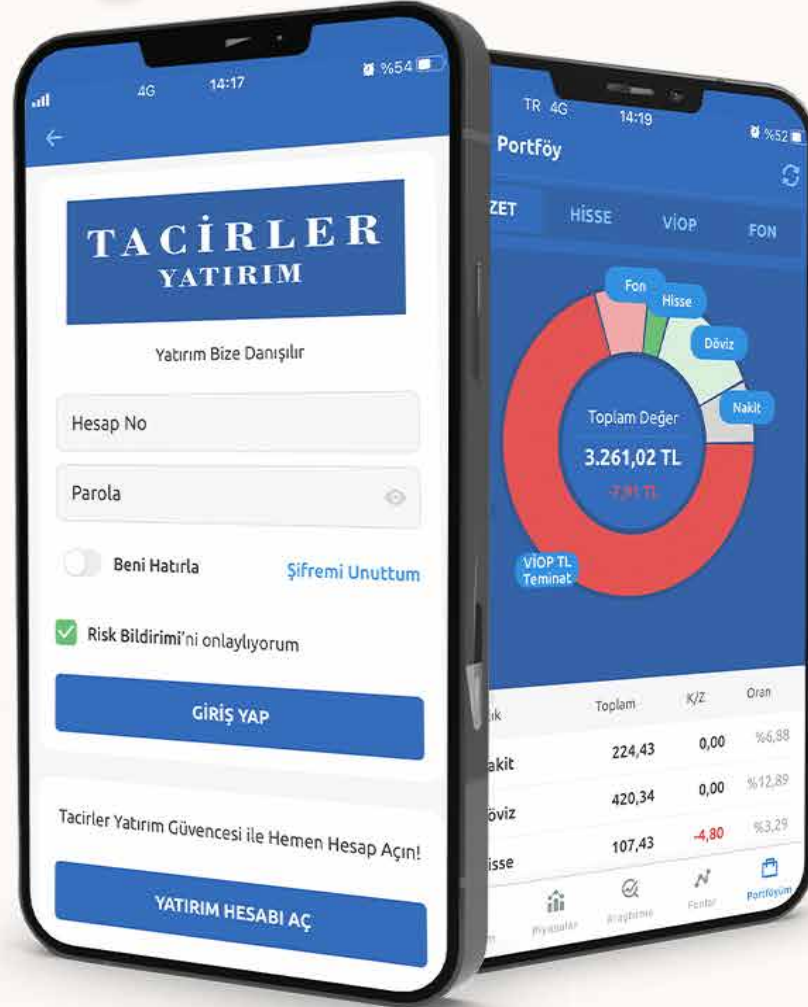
4G 14:17 %54

TACİRLER
YATIRIM

Yatırım Bize Danışılır

Hesap No

Parola

Beni Hatırla

Şifremi Unuttum

Risk Bildirimi'ni onaylıyorum

GİRİŞ YAP

Tacirler Yatırım Güvencesi ile Hemen Hesap Açın!

YATIRIM HESABI AÇ

TR 4G 14:19 %52

Portföy

ZET HİSSE VİOP FON

Fon
Hisse
Döviz
Nakit
Toplam Değer
3.261,02 TL
-7,91 TL
VİOP TL Teminat

| ık | Toplam | K/Z | Oran |
|---|---|---|---|
| akit | 224,43 | 0,00 | %6,88 |
| öviz | 420,34 | 0,00 | %12,89 |
| isse | 107,43 | -4,80 | %3,29 |

Piyasalar Araştırma Fonlar Portföyüm